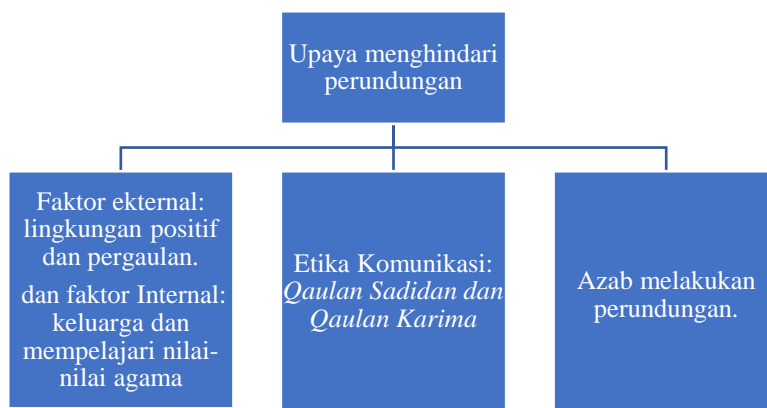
Upaya menghindari perundungan

Faktor ekternal: lingkungan positif dan pergaulan.

dan faktor Internal: keluarga dan mempelajari nilai-nilai agama

Etika Komunikasi: *Qaulan Sadidan dan Qaulan Karima*

Azab melakukan perundungan.